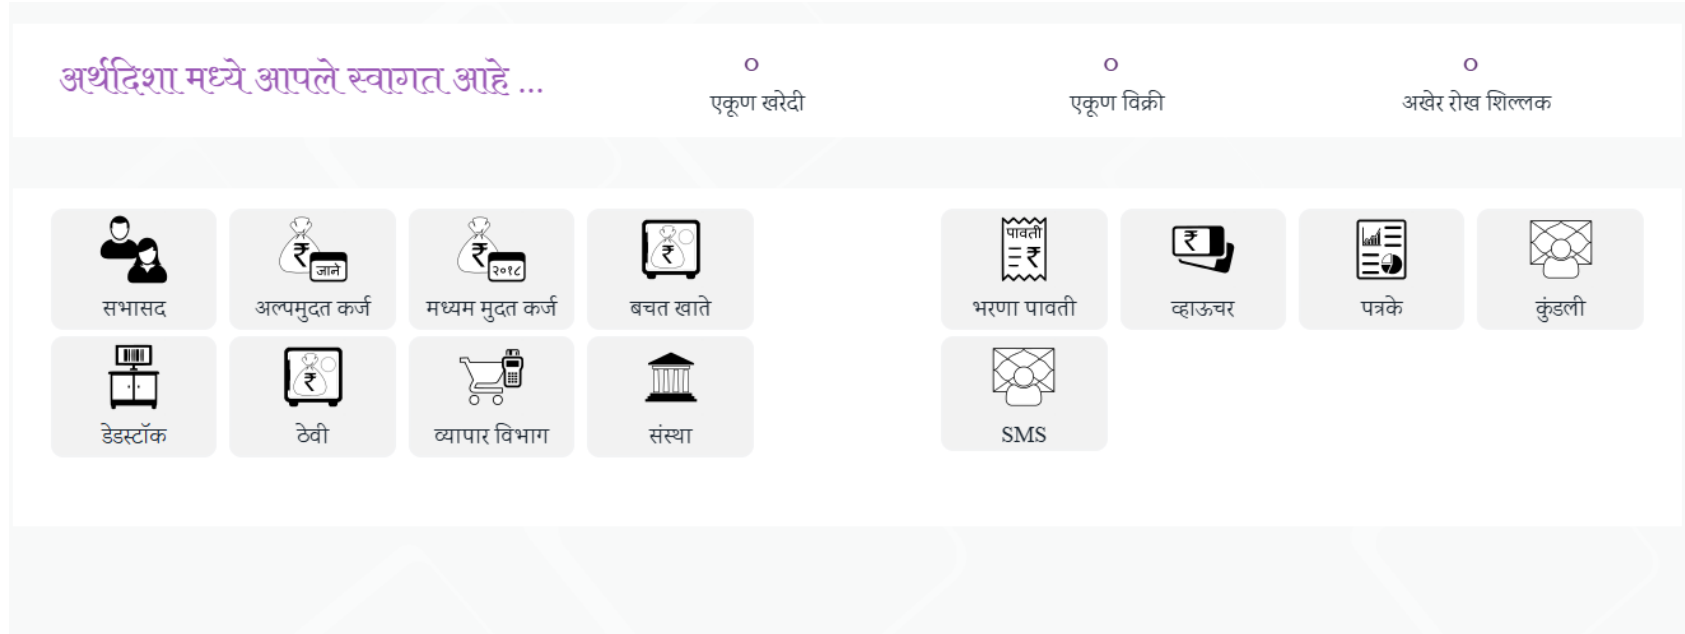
अर्थदिशा मध्ये आपले स्वागत आहे ...

0
एकूण खरेदी

0
एकूण विक्री

0
अखेर रोख शिल्लक

₹ जाने
सभासद

₹ २०१८
अल्पमुदत कर्ज

मध्यम मुदत कर्ज

₹
बचत खाते

पावती ₹
भरणा पावती

₹
व्हाऊचर

पत्रके

कुंडली

डेडस्टॉक

₹
ठेवी

व्यापार विभाग

संस्था

SMS